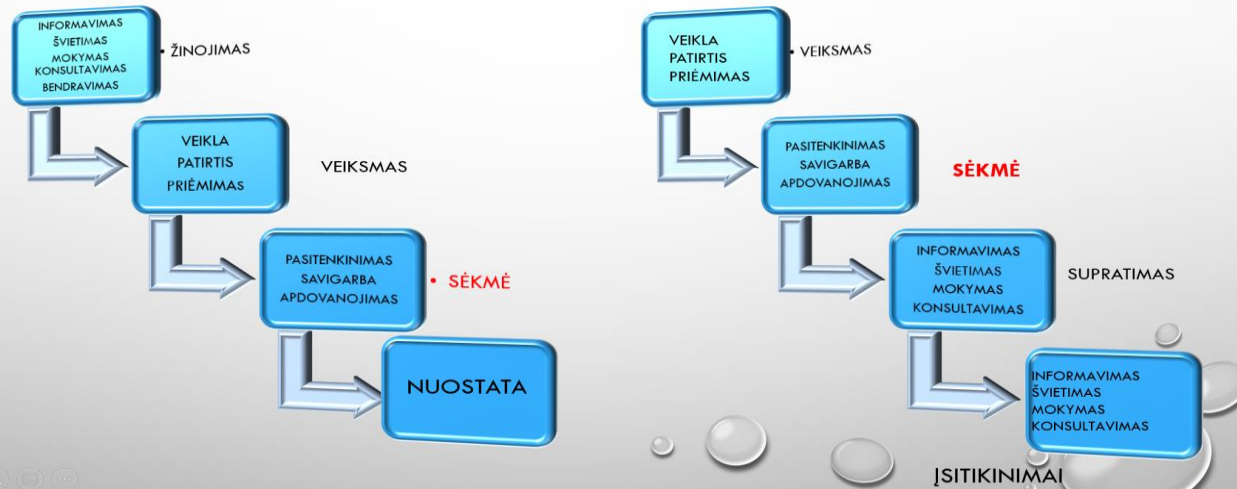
INFORMAVIMAS
ŠVIETIMAS
MOKYMAS
KONSULTAVIMAS
BENDRAVIMAS

• ŽINOJIMAS

VEIKLA
PATIRTIS
PRIĖMIMAS

VEIKSMAS

PASITENKINIMAS
SAVIGARBA
APDOVANOJIMAS

• SĖKMĖ

NUOSTATA

VEIKLA
PATIRTIS
PRIĖMIMAS

• VEIKSMAS

PASITENKINIMAS
SAVIGARBA
APDOVANOJIMAS

SĖKMĖ

INFORMAVIMAS
ŠVIETIMAS
MOKYMAS
KONSULTAVIMAS

SUPRATIMAS

INFORMAVIMAS
ŠVIETIMAS
MOKYMAS
KONSULTAVIMAS

ĮSITIKINIMAI